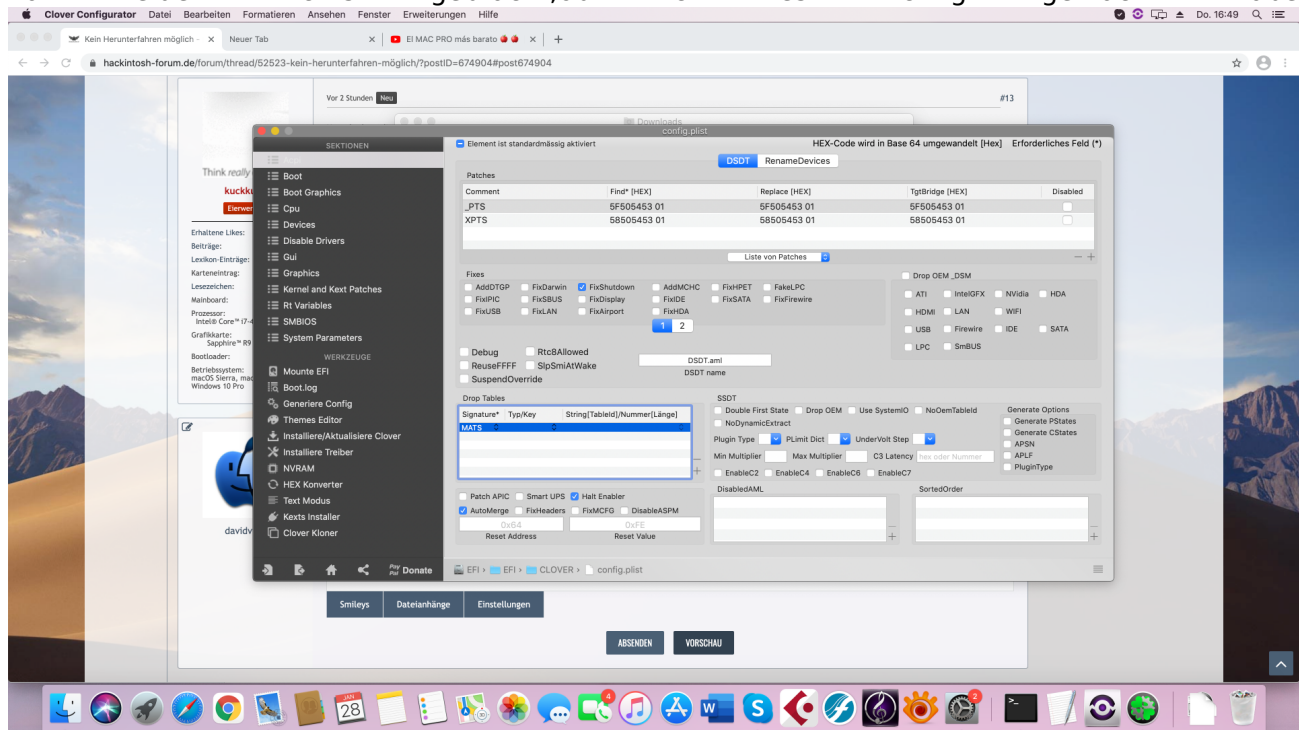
Clover Configurator Datei Bearbeiten Formatieren Ansehen Fenster Erweiterungen Hilfe

Do. 16:49

Kein Herunterfahren möglich - ×
Neuer Tab ×
El MAC PRO más barato ×
+

hackintosh-forum.de/forum/thread/52523-kein-herunterfahren-möglich/?postID=674904#post674904

Vor 2 Stunden Neu

#13

Downloads

config.plist

SEKTIONEN

ACPI
Boot
Boot Graphics
Cpu
Devices
Disable Drivers
Gui
Graphics
Kernel and Kext Patches
Rt Variables
SMBIOS
System Parameters

WERKZEUGE

Mounte EFI
Boot.log
Generiere Config
Themes Editor
Installiere/Aktualisiere Clover
Installiere Treiber
NVRAM
HEX Konverter
Text Modus
Kexts Installer
Clover Kloner

Donate

Element ist standardmässig aktiviert

HEX-Code wird in Base 64 umgewandelt [Hex] Erforderliches Feld (*)

DSDT RenameDevices

Patches

| Comment | Find* [HEX] | Replace [HEX] | TgtBridge [HEX] | Disabled |
|---|---|---|---|---|
| _PTS | 5F505453 01 | 5F505453 01 | 5F505453 01 | |
| XPTS | 58505453 01 | 58505453 01 | 58505453 01 | |

Liste von Patches

Fixes

AddDTGP FixDarwin FixShutdown AddMCHC FixHPET FakeLPC
FixIPIC FixSBUS FixDisplay FixIDE FixSATA FixFirewire
FixUSB FixLAN FixAirport FixHDA

1 2

Drop OEM _DSM

ATI IntelGFX NVidia HDA
HDMI LAN WIFI
USB Firewire IDE SATA
LPC SmBUS

Debug Rtc8Allowed
ReuseFFFF SlpSmiAtWake
SuspendOverride

DSDT.aml
DSDT name

Drop Tables

| Signature* | Typ/Key | String[TableId]/Nummer[Länge] |
|---|---|---|
| MATS | | |

SSDT

Double First State Drop OEM Use SystemIO NoOemTableId
NoDynamicExtract
Plugin Type PLimit Dict UnderVolt Step
Min Multiplier Max Multiplier C3 Latency hex oder Nummer
EnableC2 EnableC4 EnableC6 EnableC7

Generate Options
Generate PStates
Generate CStates
APSN
APLF
PluginType

Patch APIC Smart UPS Halt Enabler
AutoMerge FixHeaders FixMCFG DisableASPM
0x64 0xFE
Reset Address Reset Value

DisabledAML

SortedOrder

EFI › EFI › CLOVER › config.plist

Think really
kuckk
Elerwe

Erhaltene Likes:
Beiträge:
Lexikon-Einträge:
Karteneintrag:
Lesezeichen:
Mainboard:
Prozessor: Intel® Core™ i7-
Grafikkarte: Sapphire™ R9
Bootloader:
Betriebssystem: macOS Sierra, mac Windows 10 Pro

davidv

Smileys Dateianhänge Einstellungen

ABSENDEN VORSCHAU

JAN 28